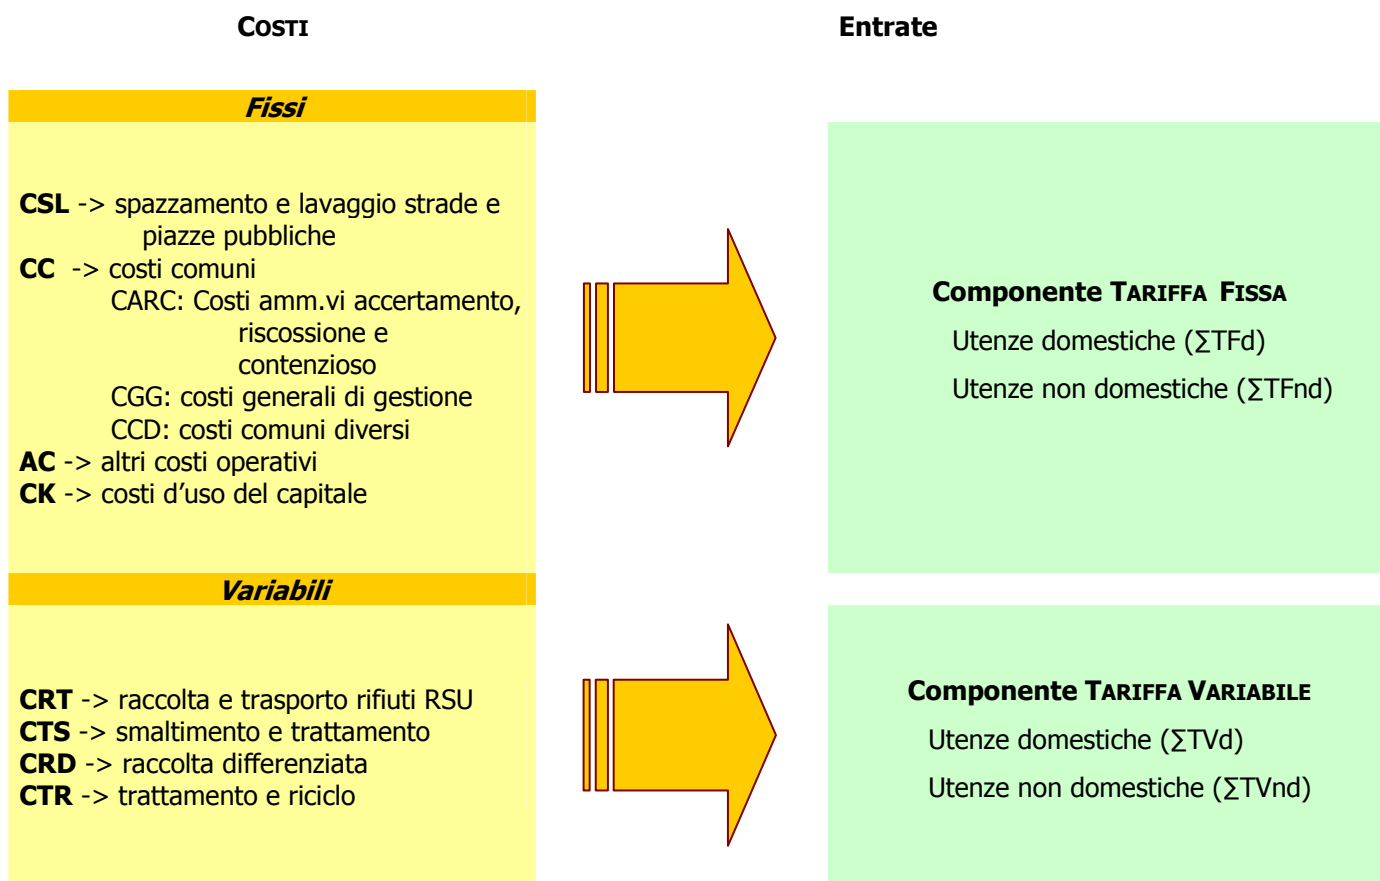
COSTI

Entrate

Fissi

CSL -> spazzamento e lavaggio strade e piazze pubbliche
CC -> costi comuni
CARC: Costi amm.vi accertamento, riscossione e contenzioso
CGG: costi generali di gestione
CCD: costi comuni diversi
AC -> altri costi operativi
CK -> costi d'uso del capitale

Componente TARIFFA FISSA
Utenze domestiche ($\sum$TFd)
Utenze non domestiche ($\sum$TFnd)

Variabili

CRT -> raccolta e trasporto rifiuti RSU
CTS -> smaltimento e trattamento
CRD -> raccolta differenziata
CTR -> trattamento e riciclo

Componente TARIFFA VARIABILE
Utenze domestiche ($\sum$TVd)
Utenze non domestiche ($\sum$TVnd)